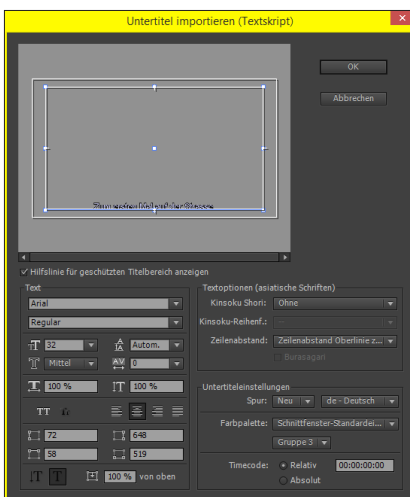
Untertitel importieren (Textskript)

OK

Abbrechen

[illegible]

✓ Hilfslinie für geschützten Titelbereich anzeigen

Text

Arial

Regular

32

Autom.

Mittel

0

100 %

100 %

TT

72

648

58

519

100 % von oben

Textoptionen (asiatische Schriften)

Kinsoku Shori: Ohne

Kinsoku-Reihenf.:

Zeilenabstand: Zeilenabstand Oberlinie z...

Burasagari

Untertiteleinstellungen

Spur: Neu de - Deutsch

Farbpalette: Schnittfenster-Standardei...

Gruppe 3

Timecode: Relativ 00:00:00:00

Absolut